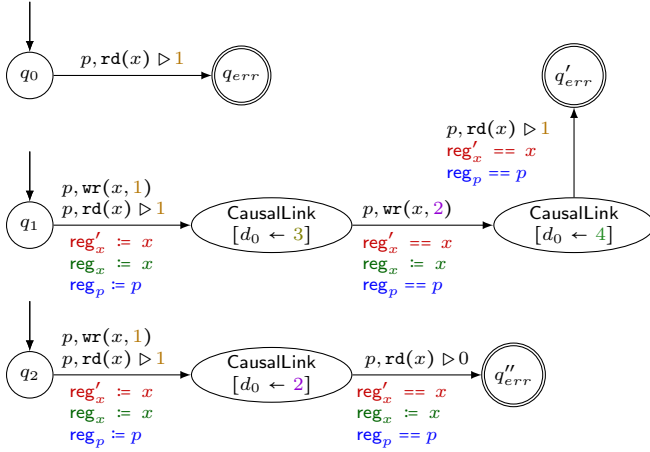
$q_0$

$p, \mathtt{rd}(x) \triangleright 1$

$q_{err}$

$q'_{err}$

$p, \mathtt{rd}(x) \triangleright 1$
$\mathsf{reg}'_x == x$
$\mathsf{reg}_p == p$

$q_1$

$p, \mathtt{wr}(x, 1)$
$p, \mathtt{rd}(x) \triangleright 1$
$\mathsf{reg}'_x \coloneqq x$
$\mathsf{reg}_x \coloneqq x$
$\mathsf{reg}_p \coloneqq p$

CausalLink
$[d_0 \leftarrow 3]$

$p, \mathtt{wr}(x, 2)$
$\mathsf{reg}'_x == x$
$\mathsf{reg}_x \coloneqq x$
$\mathsf{reg}_p == p$

CausalLink
$[d_0 \leftarrow 4]$

$q_2$

$p, \mathtt{wr}(x, 1)$
$p, \mathtt{rd}(x) \triangleright 1$
$\mathsf{reg}'_x \coloneqq x$
$\mathsf{reg}_x \coloneqq x$
$\mathsf{reg}_p \coloneqq p$

CausalLink
$[d_0 \leftarrow 2]$

$p, \mathtt{rd}(x) \triangleright 0$
$\mathsf{reg}'_x == x$
$\mathsf{reg}_x \coloneqq x$
$\mathsf{reg}_p == p$

$q''_{err}$